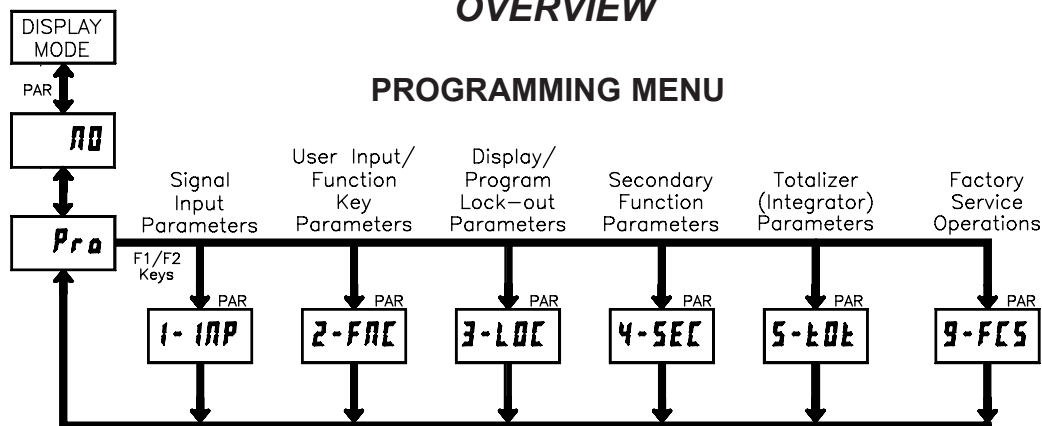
OVERVIEW

DISPLAY MODE

PAR

PROGRAMMING MENU

NO

Pro

F1/F2 Keys

Signal Input Parameters

User Input/ Function Key Parameters

Display/ Program Lock-out Parameters

Secondary Function Parameters

Totalizer (Integrator) Parameters

Factory Service Operations

PAR

PAR

PAR

PAR

PAR

PAR

1- INP

2-FNC

3-LOC

4-SEC

5-tOt

9-FCS